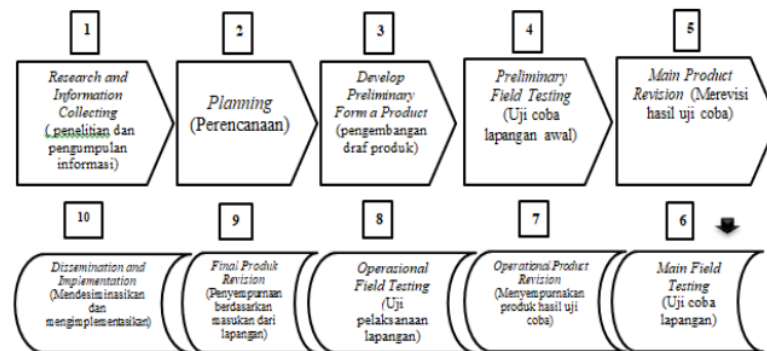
1

Research and Information Collecting ( penelitian dan pengumpulan informasi)

2

Planning (Perencanaan)

3

Develop Preliminary Form a Product (pengembangan draf produk)

4

Preliminary Field Testing (Uji coba lapangan awal)

5

Main Product Revision (Merevisi hasil uji coba)

10

Dissemination and Implementation (Mendesiminasikan dan mengimplementasikan)

9

Final Produk Revision (Penyempurnaan berdasarkan masukan dari lapangan)

8

Operasional Field Testing (Uji pelaksanaan lapangan)

7

Operational Product Revision (Menyempurnakan produk hasil uji coba)

6

Main Field Testing (Uji coba lapangan)